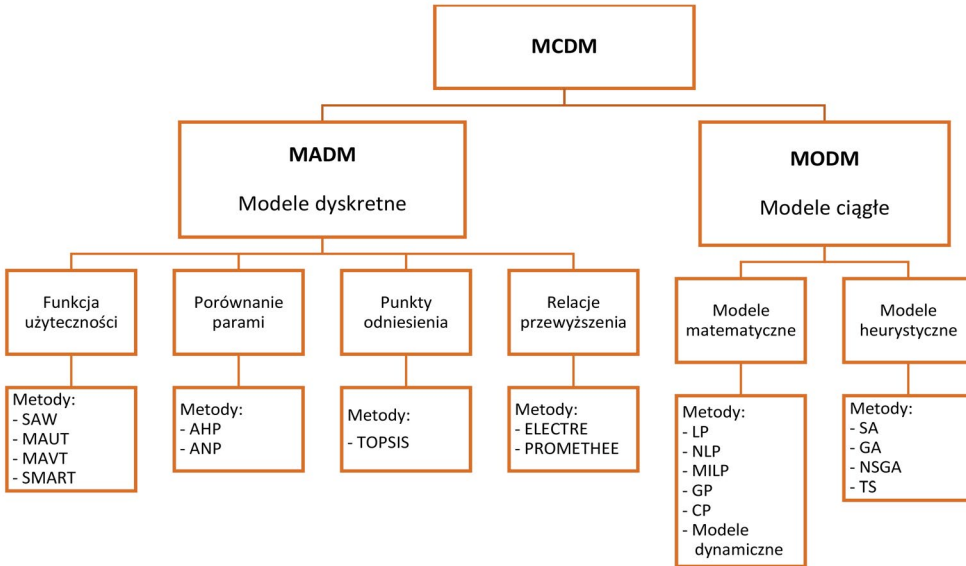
MCDM

MADM

Modele dyskretne

MODM

Modele ciągłe

Funkcja użyteczności

Metody:
- SAW
- MAUT
- MAVT
- SMART

Porównanie parami

Metody:
- AHP
- ANP

Punkty odniesienia

Metody:
- TOPSIS

Relacje przewyższenia

Metody:
- ELECTRE
- PROMETHEE

Modele matematyczne

Metody:
- LP
- NLP
- MILP
- GP
- CP
- Modele dynamiczne

Modele heurystyczne

Metody:
- SA
- GA
- NSGA
- TS